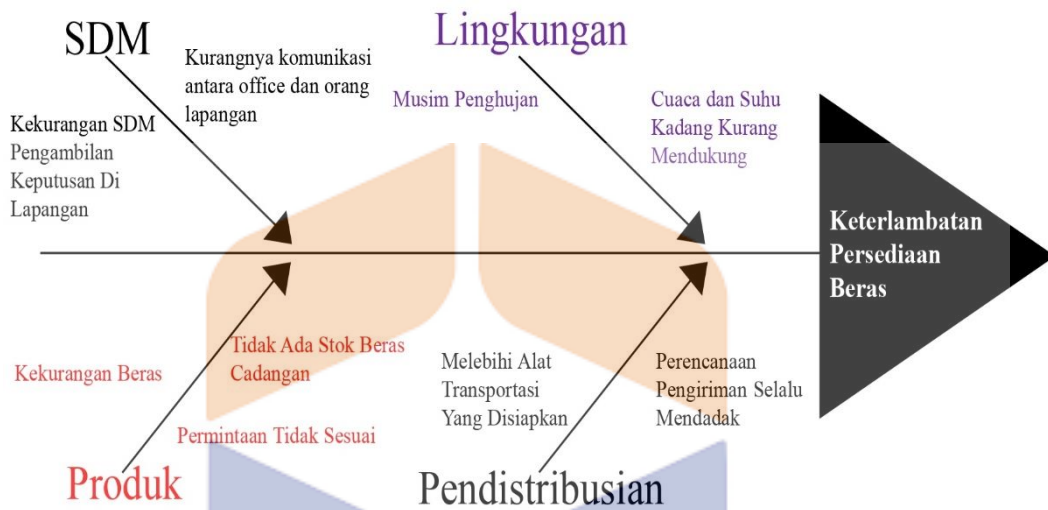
SDM

Kurangnya komunikasi antara office dan orang lapangan

Kekurangan SDM
Pengambilan Keputusan Di Lapangan

Lingkungan

Musim Penghujan

Cuaca dan Suhu Kadang Kurang Mendukung

Keterlambatan Persediaan Beras

Kekurangan Beras

Tidak Ada Stok Beras Cadangan

Permintaan Tidak Sesuai

Produk

Melebihi Alat Transportasi Yang Disiapkan

Perencanaan Pengiriman Selalu Mendadak

Pendistribusian